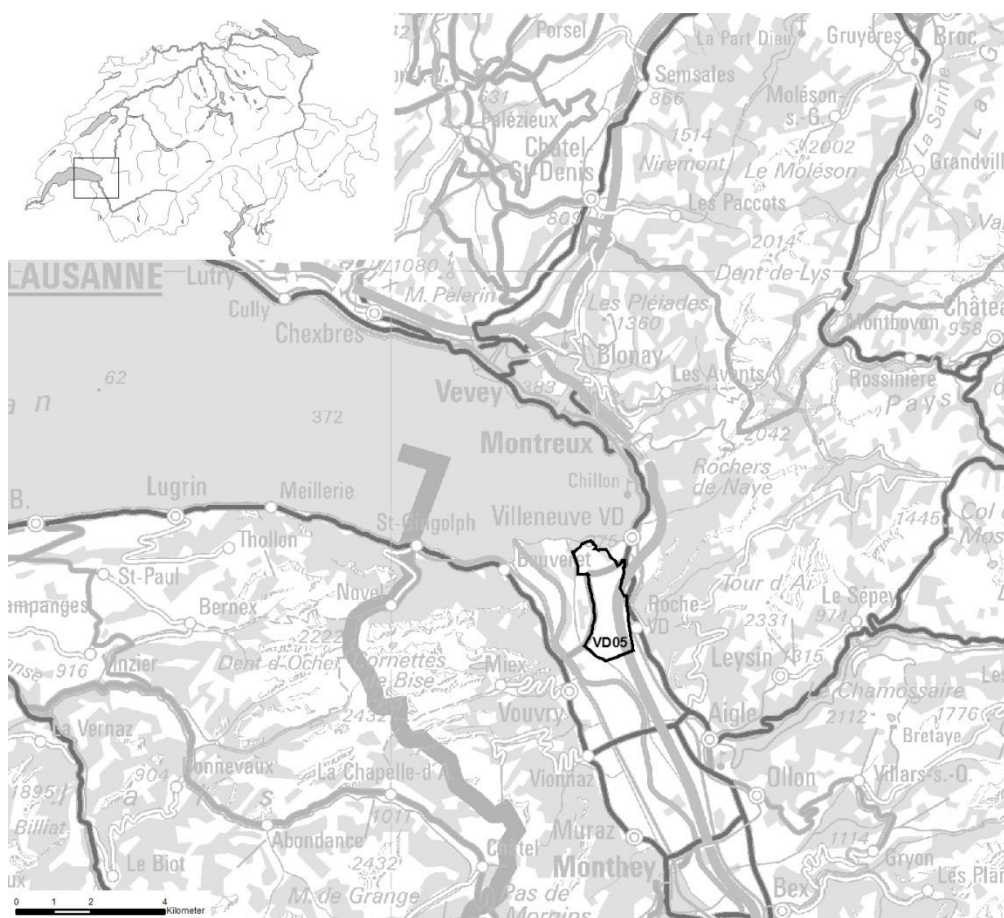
Porsel
La Part Dieu
Gruyères
Broc
Semsales
866
Moléson-s.-G.
831
Palézieux
Châtel-St-Denis
1514
Nirement
2002
Le Moléson
Grandvill
809
Les Paccots
Va
2014
Dent-de-Lys
LAUSANNE
Lutry
1080
M. Pèlerin
Cully
Chexbres
Les Pléiades
1360
Château
Montbovon
958
Blonay
62
n
372
Vevey
383
Les Avants
Rossinière
Pays
d
Montreux
2042
Chillon
Rochers de-Naye
B.
Lugrin
Meillerie
St-Gingolph
Villeneuve VD
1445
Col
Mos
Thollon
Bouveret
St-Paul
Novel
Tour d'Aï
Le Sépey
mpanges
Bernex
Roche VD
2331
974
2222
VD05
Vinzier
916
Dent d'Oche
Cornettes de Bise
Miex
Leysin
1315
Le
2432
Vouvry
Aigle
Le Chamossaire
2112
1776
La Vernaz
Bretaye
904
Bonnevaux
La Chapelle-d'A
Vionnaz
Ollon
Villars-s.-O.
1895
a
s
1011
Billiat
Abondance
Muraz
1114
Le Biot
2432
Châtel
Gryon
M. de Grange
Pas de Morgins
Monthey
Bex
Les Plan
0
1
2
4
Kilometer